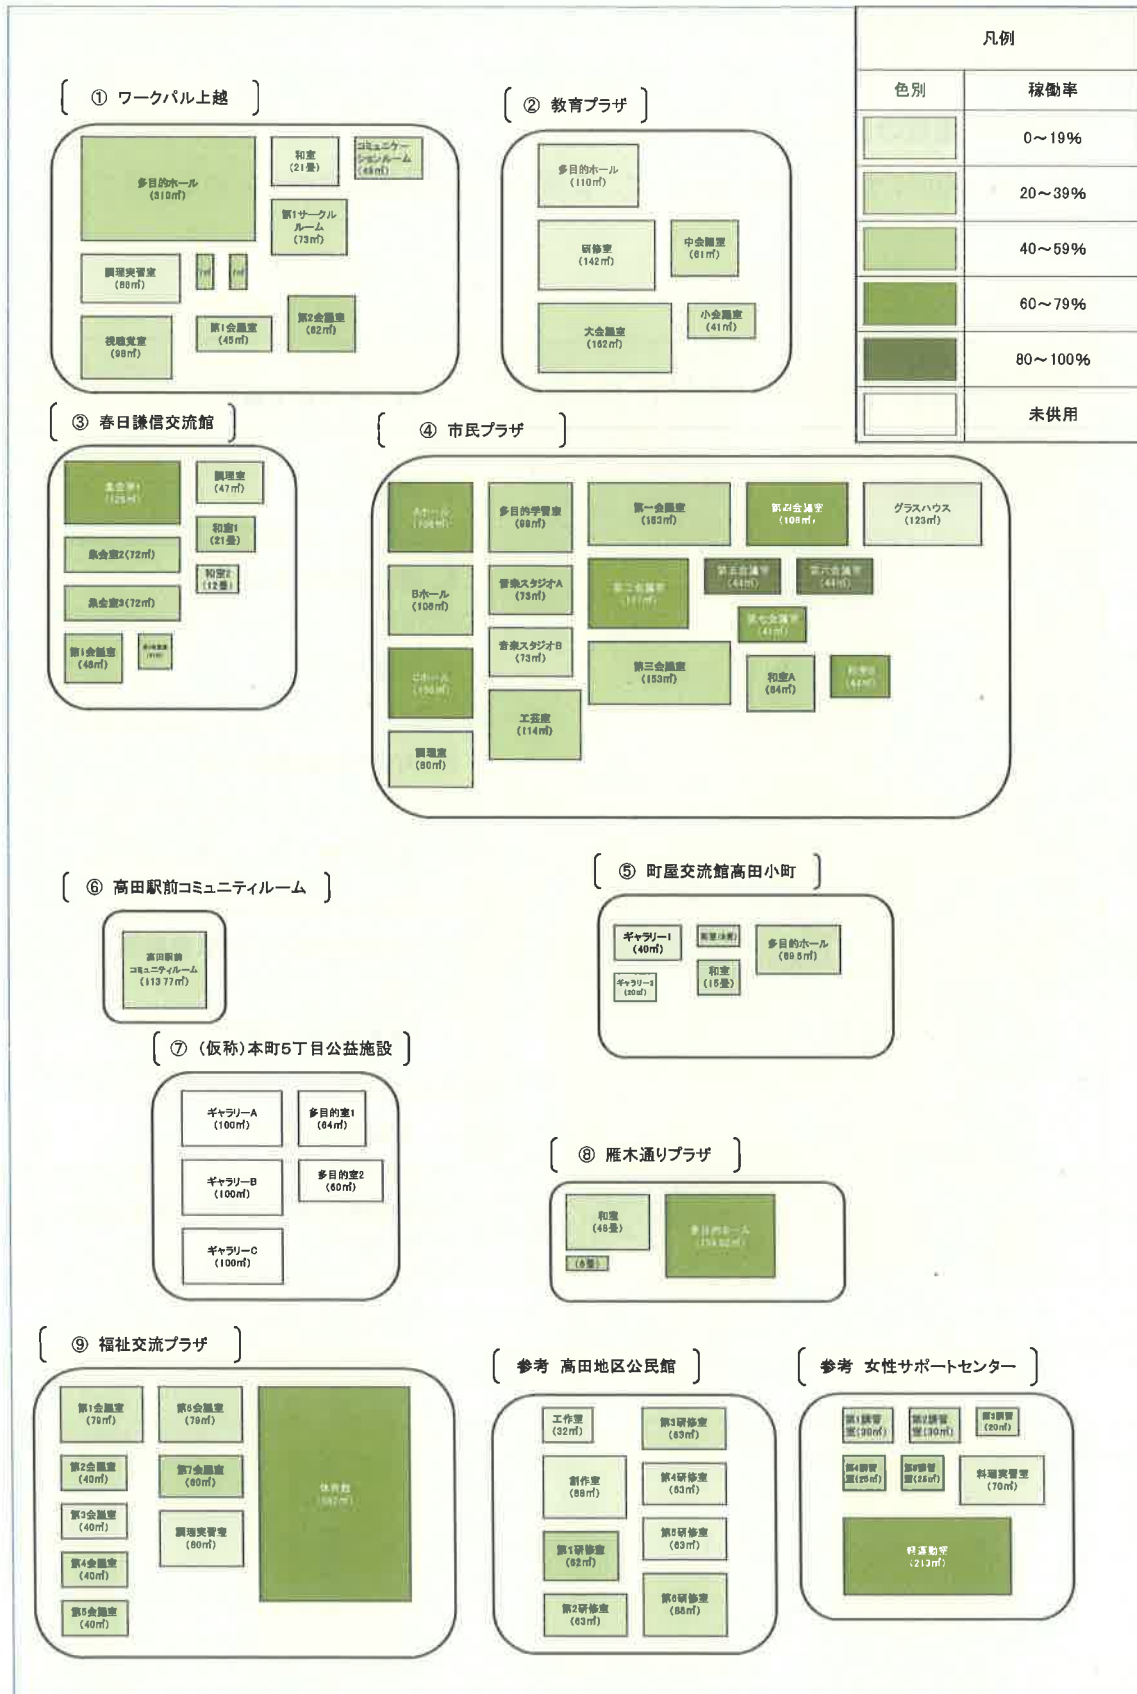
凡例

| 色別 | 稼働率 |
|---|---|
| | 0～19% |
| | 20～39% |
| | 40～59% |
| | 60～79% |
| | 80～100% |
| | 未供用 |

① ワークパル上越

多目的ホール (310㎡)
和室 (21畳)
コミュニケーションルーム (48㎡)
第1サークルルーム (73㎡)
調理実習室 (80㎡)
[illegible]
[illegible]
第2会議室 (62㎡)
第1会議室 (45㎡)
視聴覚室 (98㎡)

② 教育プラザ

多目的ホール (110㎡)
研修室 (142㎡)
中会議室 (61㎡)
大会議室 (162㎡)
小会議室 (41㎡)

③ 春日謙信交流館

集会室1 (125㎡)
調理室 (47㎡)
和室1 (21畳)
集会室2 (72㎡)
和室2 (12畳)
集会室3 (72㎡)
第1会議室 (48㎡)
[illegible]

④ 市民プラザ

Aホール (108㎡)
多目的学習室 (98㎡)
第一会議室 (153㎡)
第四会議室 (108㎡)
グラスハウス (123㎡)
Bホール (108㎡)
音楽スタジオA (73㎡)
第二会議室 (117㎡)
第五会議室 (44㎡)
第六会議室 (44㎡)
第七会議室 (41㎡)
音楽スタジオB (73㎡)
Cホール (108㎡)
第三会議室 (153㎡)
和室A (84㎡)
和室B (44㎡)
工芸室 (114㎡)
調理室 (80㎡)

⑥ 高田駅前コミュニティルーム

高田駅前コミュニティルーム (113.77㎡)

⑤ 町屋交流館高田小町

ギャラリー1 (40㎡)
和室(8畳)
多目的ホール (89.5㎡)
ギャラリー2 (20㎡)
和室 (15畳)

⑦ (仮称)本町5丁目公益施設

ギャラリーA (100㎡)
多目的室1 (64㎡)
ギャラリーB (100㎡)
多目的室2 (60㎡)
ギャラリーC (100㎡)

⑧ 雁木通りプラザ

和室 (48畳)
多目的ホール (158.82㎡)
(6畳)

⑨ 福祉交流プラザ

第1会議室 (79㎡)
第6会議室 (79㎡)
第2会議室 (40㎡)
第7会議室 (60㎡)
体育館 (592㎡)
第3会議室 (40㎡)
調理実習室 (80㎡)
第4会議室 (40㎡)
第5会議室 (40㎡)

参考 高田地区公民館

工作室 (32㎡)
第3研修室 (63㎡)
創作室 (89㎡)
第4研修室 (63㎡)
第5研修室 (63㎡)
第1研修室 (62㎡)
第2研修室 (63㎡)
第6研修室 (88㎡)

参考 女性サポートセンター

第1講習室 (30㎡)
第2講習室 (30㎡)
第3講習室 (20㎡)
第4講習室 (25㎡)
第5講習室 (25㎡)
料理実習室 (70㎡)
軽運動室 (213㎡)